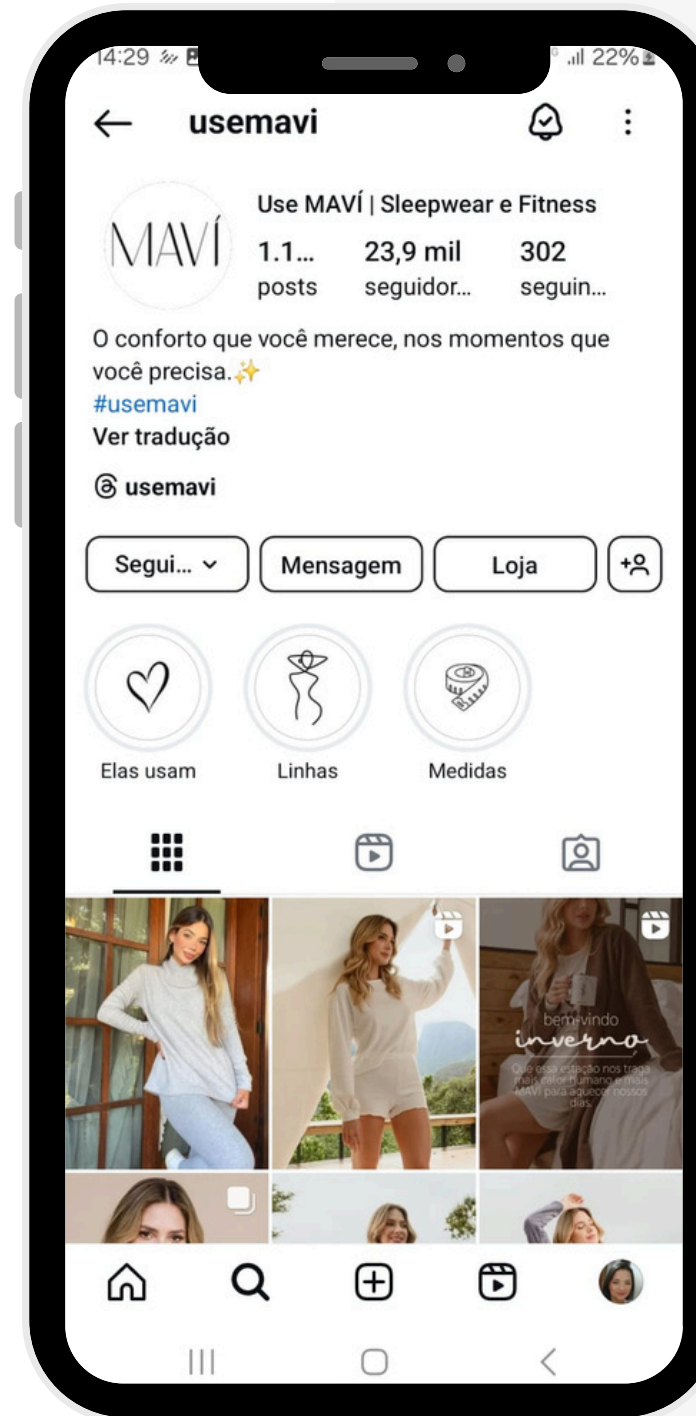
14:29 22%

usemavi

MAVÍ

Use MAVÍ | Sleepwear e Fitness

1.1... posts

23,9 mil seguidor...

302 seguin...

O conforto que você merece, nos momentos que você precisa.✨
#usemavi
Ver tradução

usemavi

Segui...

Mensagem

Loja

Elas usam

Linhas

Medidas

bem-vindo
inverno
Que essa estação nos traga mais calor humano e mais MAVÍ para aquecer nossos dias.